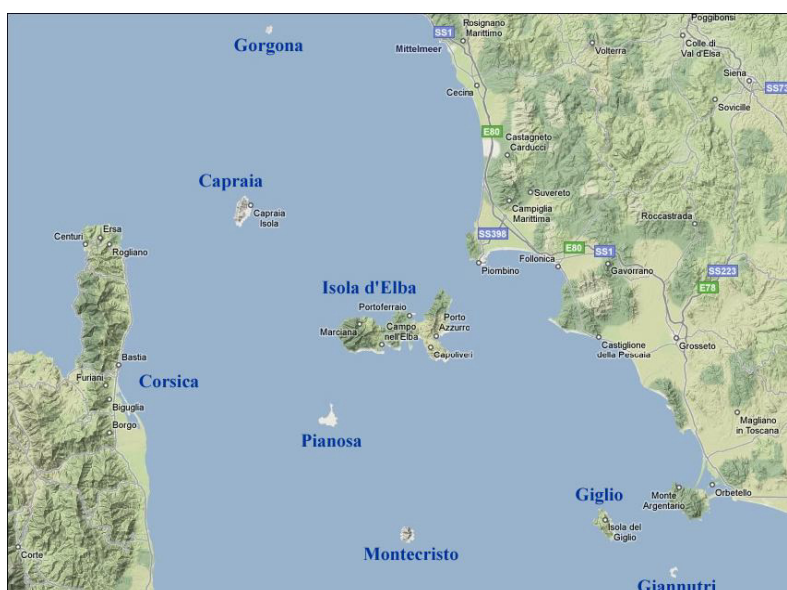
Gorgona

Rosignano Marittimo

SS1

Mittelmeer

Poggibonsi

Volterra

Colle di Val d'Elsa

Siena

SS73

Sovicille

Cecina

E80

Castagneto Carducci

Suvereto

Campiglia Marittima

Roccastrada

Capraia

Capraia Isola

SS398

E80

SS1

Follonica

Gavorrano

SS223

E78

Piombino

Centuri

Ersa

Rogliano

Isola d'Elba

Portoferraio

Marciana

Campo nell'Elba

Porto Azzurro

Capoliveri

Castiglione della Pescaia

Grosseto

Bastia

Furiani

Corsica

Biguglia

Borgo

Pianosa

Magliano in Toscana

Giglio

Monte Argentario

Orbetello

Isola del Giglio

Corte

Montecristo

Giannutri